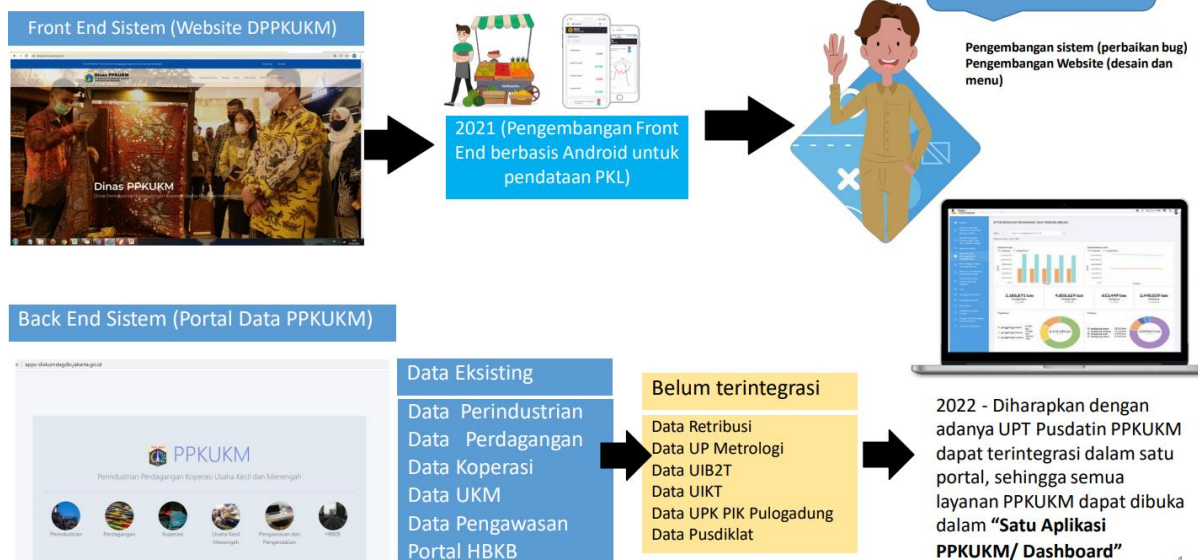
Front End Sistem (Website DPPKUKM)

Dinas PPKUKM

2021 (Pengembangan Front End berbasis Android untuk pendataan PKL)

Pengembangan sistem (perbaikan bug)
Pengembangan Website (desain dan menu)

Back End Sistem (Portal Data PPKUKM)

PPKUKM

Perindustrian Perdagangan Koperasi Usaha Kecil dan Menengah

Perindustrian Perdagangan Koperasi Usaha Kecil Menengah Pengawasan dan Pengendalian HBKB

Data Eksisting

Data Perindustrian
Data Perdagangan
Data Koperasi
Data UKM
Data Pengawasan
Portal HBKB

Belum terintegrasi

Data Retribusi
Data UP Metrologi
Data UIB2T
Data UIKT
Data UPK PIK Pulogadung
Data Pusdiklat

2022 - Diharapkan dengan adanya UPT Pusdatin PPKUKM dapat terintegrasi dalam satu portal, sehingga semua layanan PPKUKM dapat dibuka dalam "Satu Aplikasi PPKUKM/ Dashboard"